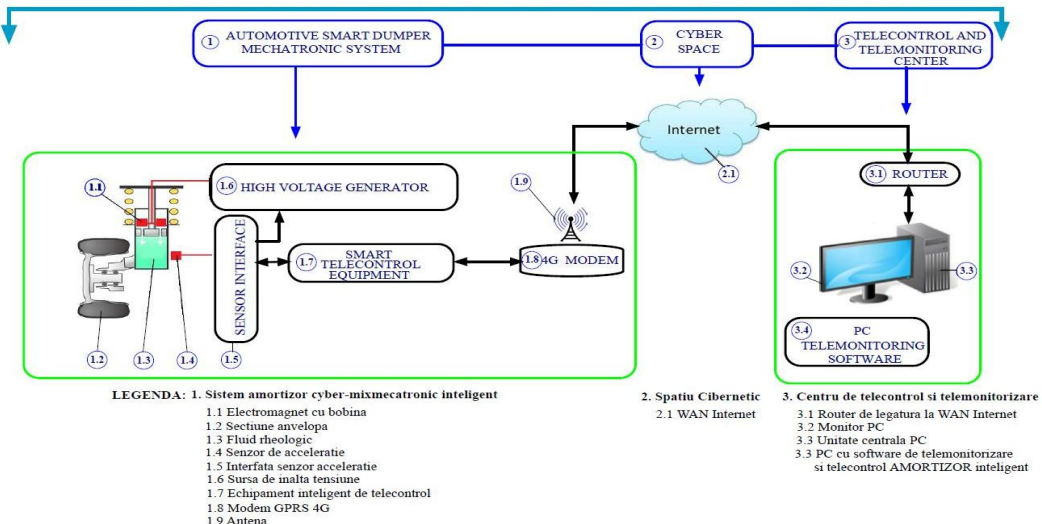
1 AUTOMOTIVE SMART DUMPER MECHATRONIC SYSTEM

2 CYBER SPACE

3 TELECONTROL AND TELEMONITORING CENTER

Internet

2.1

1.1

1.6 HIGH VOLTAGE GENERATOR

1.9

SENSOR INTERFACE

1.7 SMART TELECONTROL EQUIPMENT

1.8 4G MODEM

1.2

1.3

1.4

1.5

3.1 ROUTER

3.2

3.3

3.4 PC TELEMONITORING SOFTWARE

LEGENDA: 1. Sistem amortizor cyber-mixmecatronic inteligent
1.1 Electromagnet cu bobina
1.2 Sectiune anvelopa
1.3 Fluid rheologic
1.4 Senzor de acceleratie
1.5 Interfata senzor acceleratie
1.6 Sursa de inalta tensiune
1.7 Echipament inteligent de telecontrol
1.8 Modem GPRS 4G
1.9 Antena

2. Spatiu Cibernetic
2.1 WAN Internet

3. Centru de telecontrol si telemonitorizare
3.1 Router de legatura la WAN Internet
3.2 Monitor PC
3.3 Unitate centrala PC
3.3 PC cu software de telemonitorizare si telecontrol AMORTIZOR inteligent